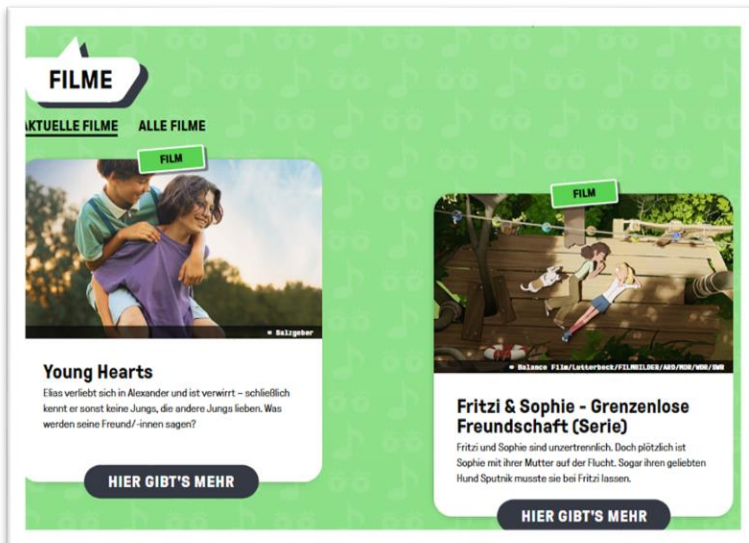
FILME

KTUELLE FILME ALLE FILME

FILM

© Salzgeber

Young Hearts

Elias verliebt sich in Alexander und ist verwirrt – schließlich kennt er sonst keine Jungs, die andere Jungs lieben. Was werden seine Freund/-innen sagen?

HIER GIBT'S MEHR

FILM

© Balance Film/Letterbox/FILMBILDER/ARD/MDR/WDR/SWR

Fritzi & Sophie - Grenzenlose Freundschaft (Serie)

Fritzi und Sophie sind unzertrennlich. Doch plötzlich ist Sophie mit ihrer Mutter auf der Flucht. Sogar ihren geliebten Hund Sputnik musste sie bei Fritzi lassen.

HIER GIBT'S MEHR